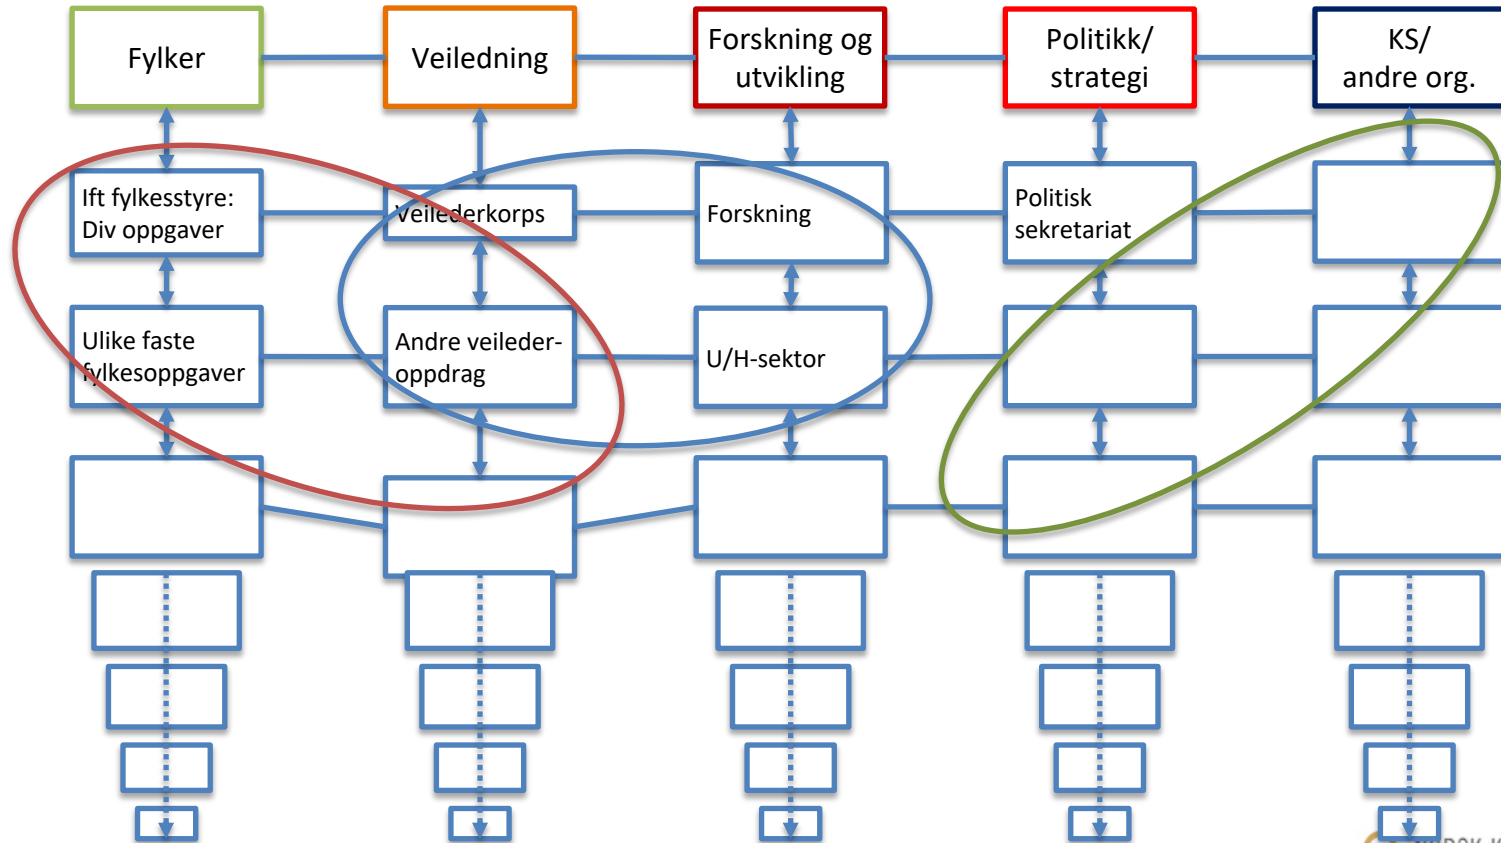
Fylker

Veiledning

Forskning og utvikling

Politikk/ strategi

KS/ andre org.

Ift fylkesstyre: Div oppgaver

Veilederkorps

Forskning

Politisk sekretariat

Ulike faste fylkesoppgaver

Andre veileder-oppdrag

U/H-sektor